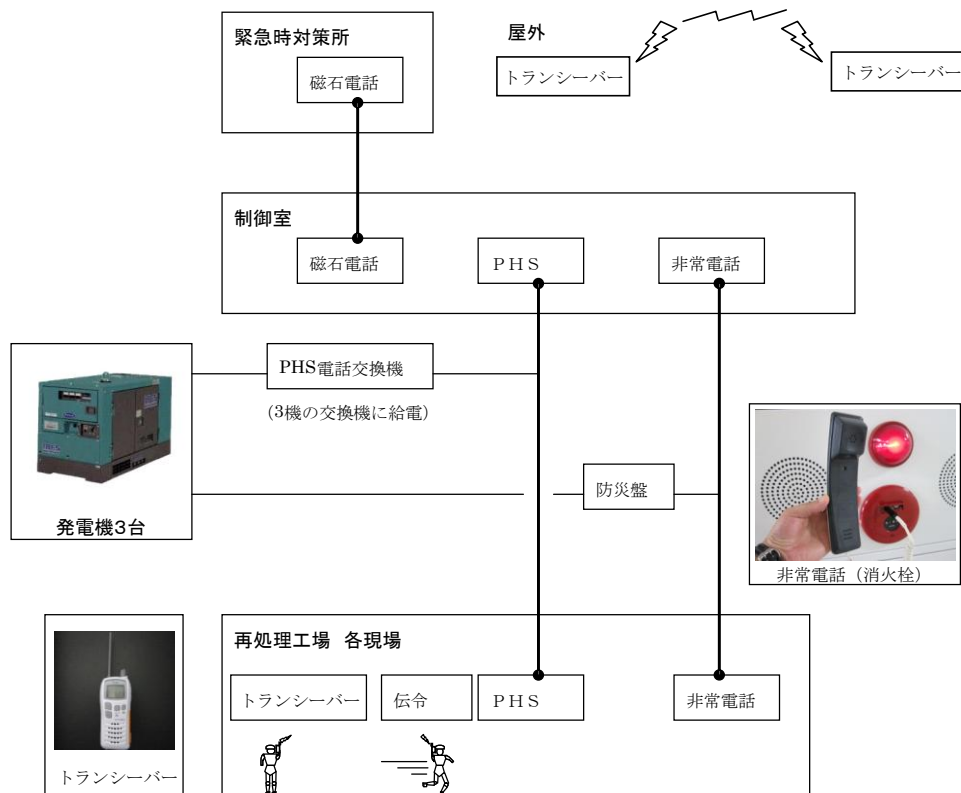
緊急時対策所

磁石電話

屋外

トランシーバー

トランシーバー

制御室

磁石電話

PHS

非常電話

PHS電話交換機

(3機の交換機に給電)

防災盤

発電機3台

非常電話(消火栓)

再処理工場 各現場

トランシーバー

伝令

PHS

非常電話

トランシーバー